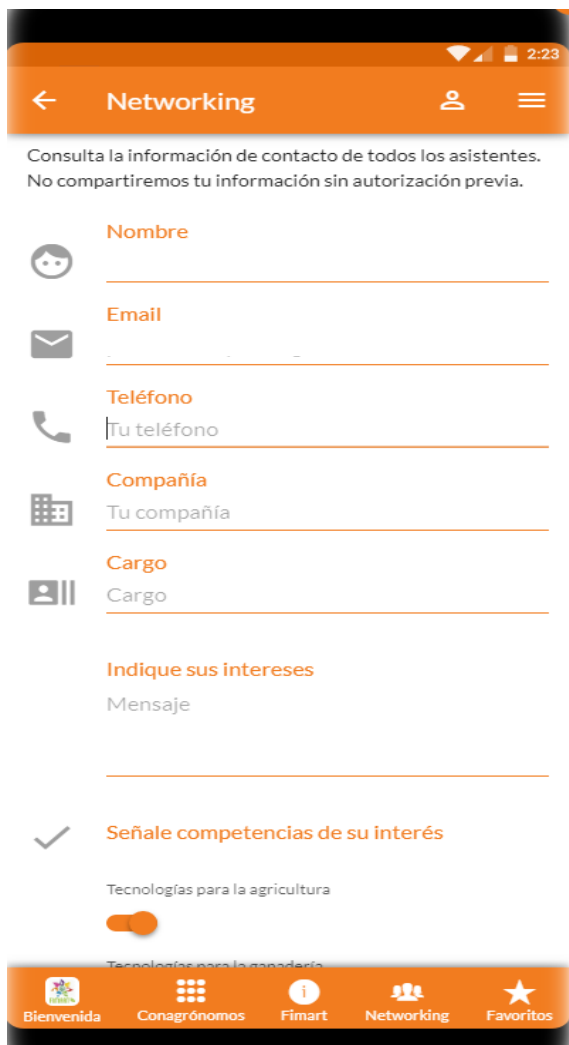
2:23

Networking

Consulta la información de contacto de todos los asistentes. No compartiremos tu información sin autorización previa.

Nombre

Email

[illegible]

Teléfono

Tu teléfono

Compañía

Tu compañía

Cargo

Cargo

Indique sus intereses

Mensaje

Señale competencias de su interés

Tecnologías para la agricultura

Tecnologías para la ganadería

Bienvenida Conagrónomos Fimart Networking Favoritos